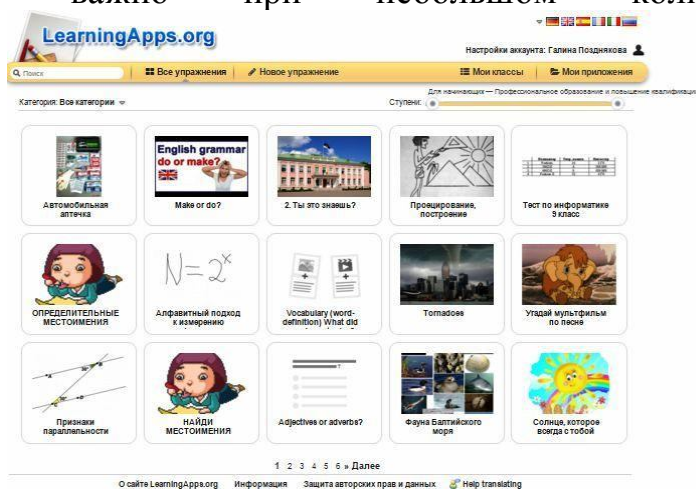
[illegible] при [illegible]

LearningApps.org

Настройки аккаунта: Галина Позднякова

Поиск | Все упражнения | Новое упражнение | Мои классы | Мои приложения

Категория: Все категории

Ступени:

Для начинающих — Профессиональное образование и повышение квалификац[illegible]

Автомобильная аптечка

English grammar do or make?

Make or do?

2. Ты это знаешь?

Проецирование, построение

Тест по информатике 9 класс

ОПРЕДЕЛИТЕЛЬНЫЕ МЕСТОИМЕНИЯ

$N=2^x$

Алфавитный подход к измерению

Vocabulary (word-definition) What did

Tornadoes

Угадай мультфильм по песне

Признаки параллельности

НАЙДИ МЕСТОИМЕНИЯ

Adjectives or adverbs?

Фауна Балтийского моря

Солнце, которое всегда с тобой

1 2 3 4 5 6 » Далее

О сайте LearningApps.org Информация Защита авторских прав и данных Help translating